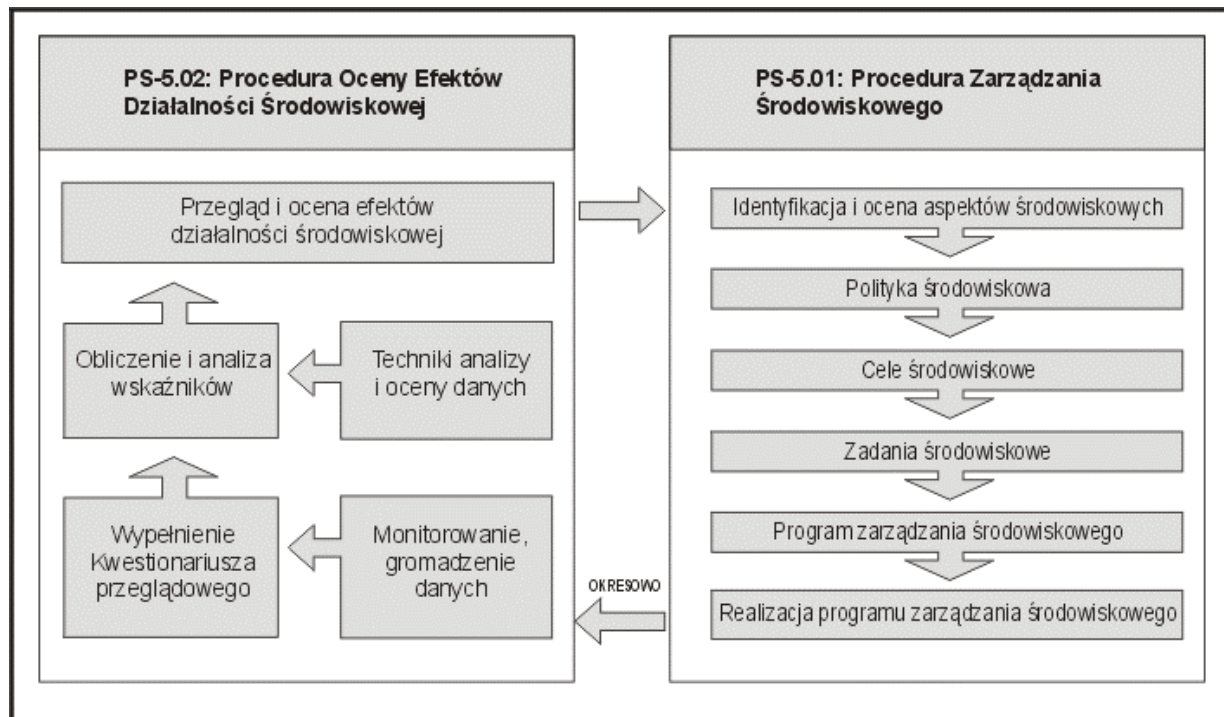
PS-5.02: Procedura Oceny Efektów Działalności Środowiskowej

Przegląd i ocena efektów działalności środowiskowej

Obliczenie i analiza wskaźników

Techniki analizy i oceny danych

Wypełnienie Kwestionariusza przeglądowego

Monitorowanie, gromadzenie danych

PS-5.01: Procedura Zarządzania Środowiskowego

Identyfikacja i ocena aspektów środowiskowych

Polityka środowiskowa

Cele środowiskowe

Zadania środowiskowe

Program zarządzania środowiskowego

Realizacja programu zarządzania środowiskowego

OKRESOWO